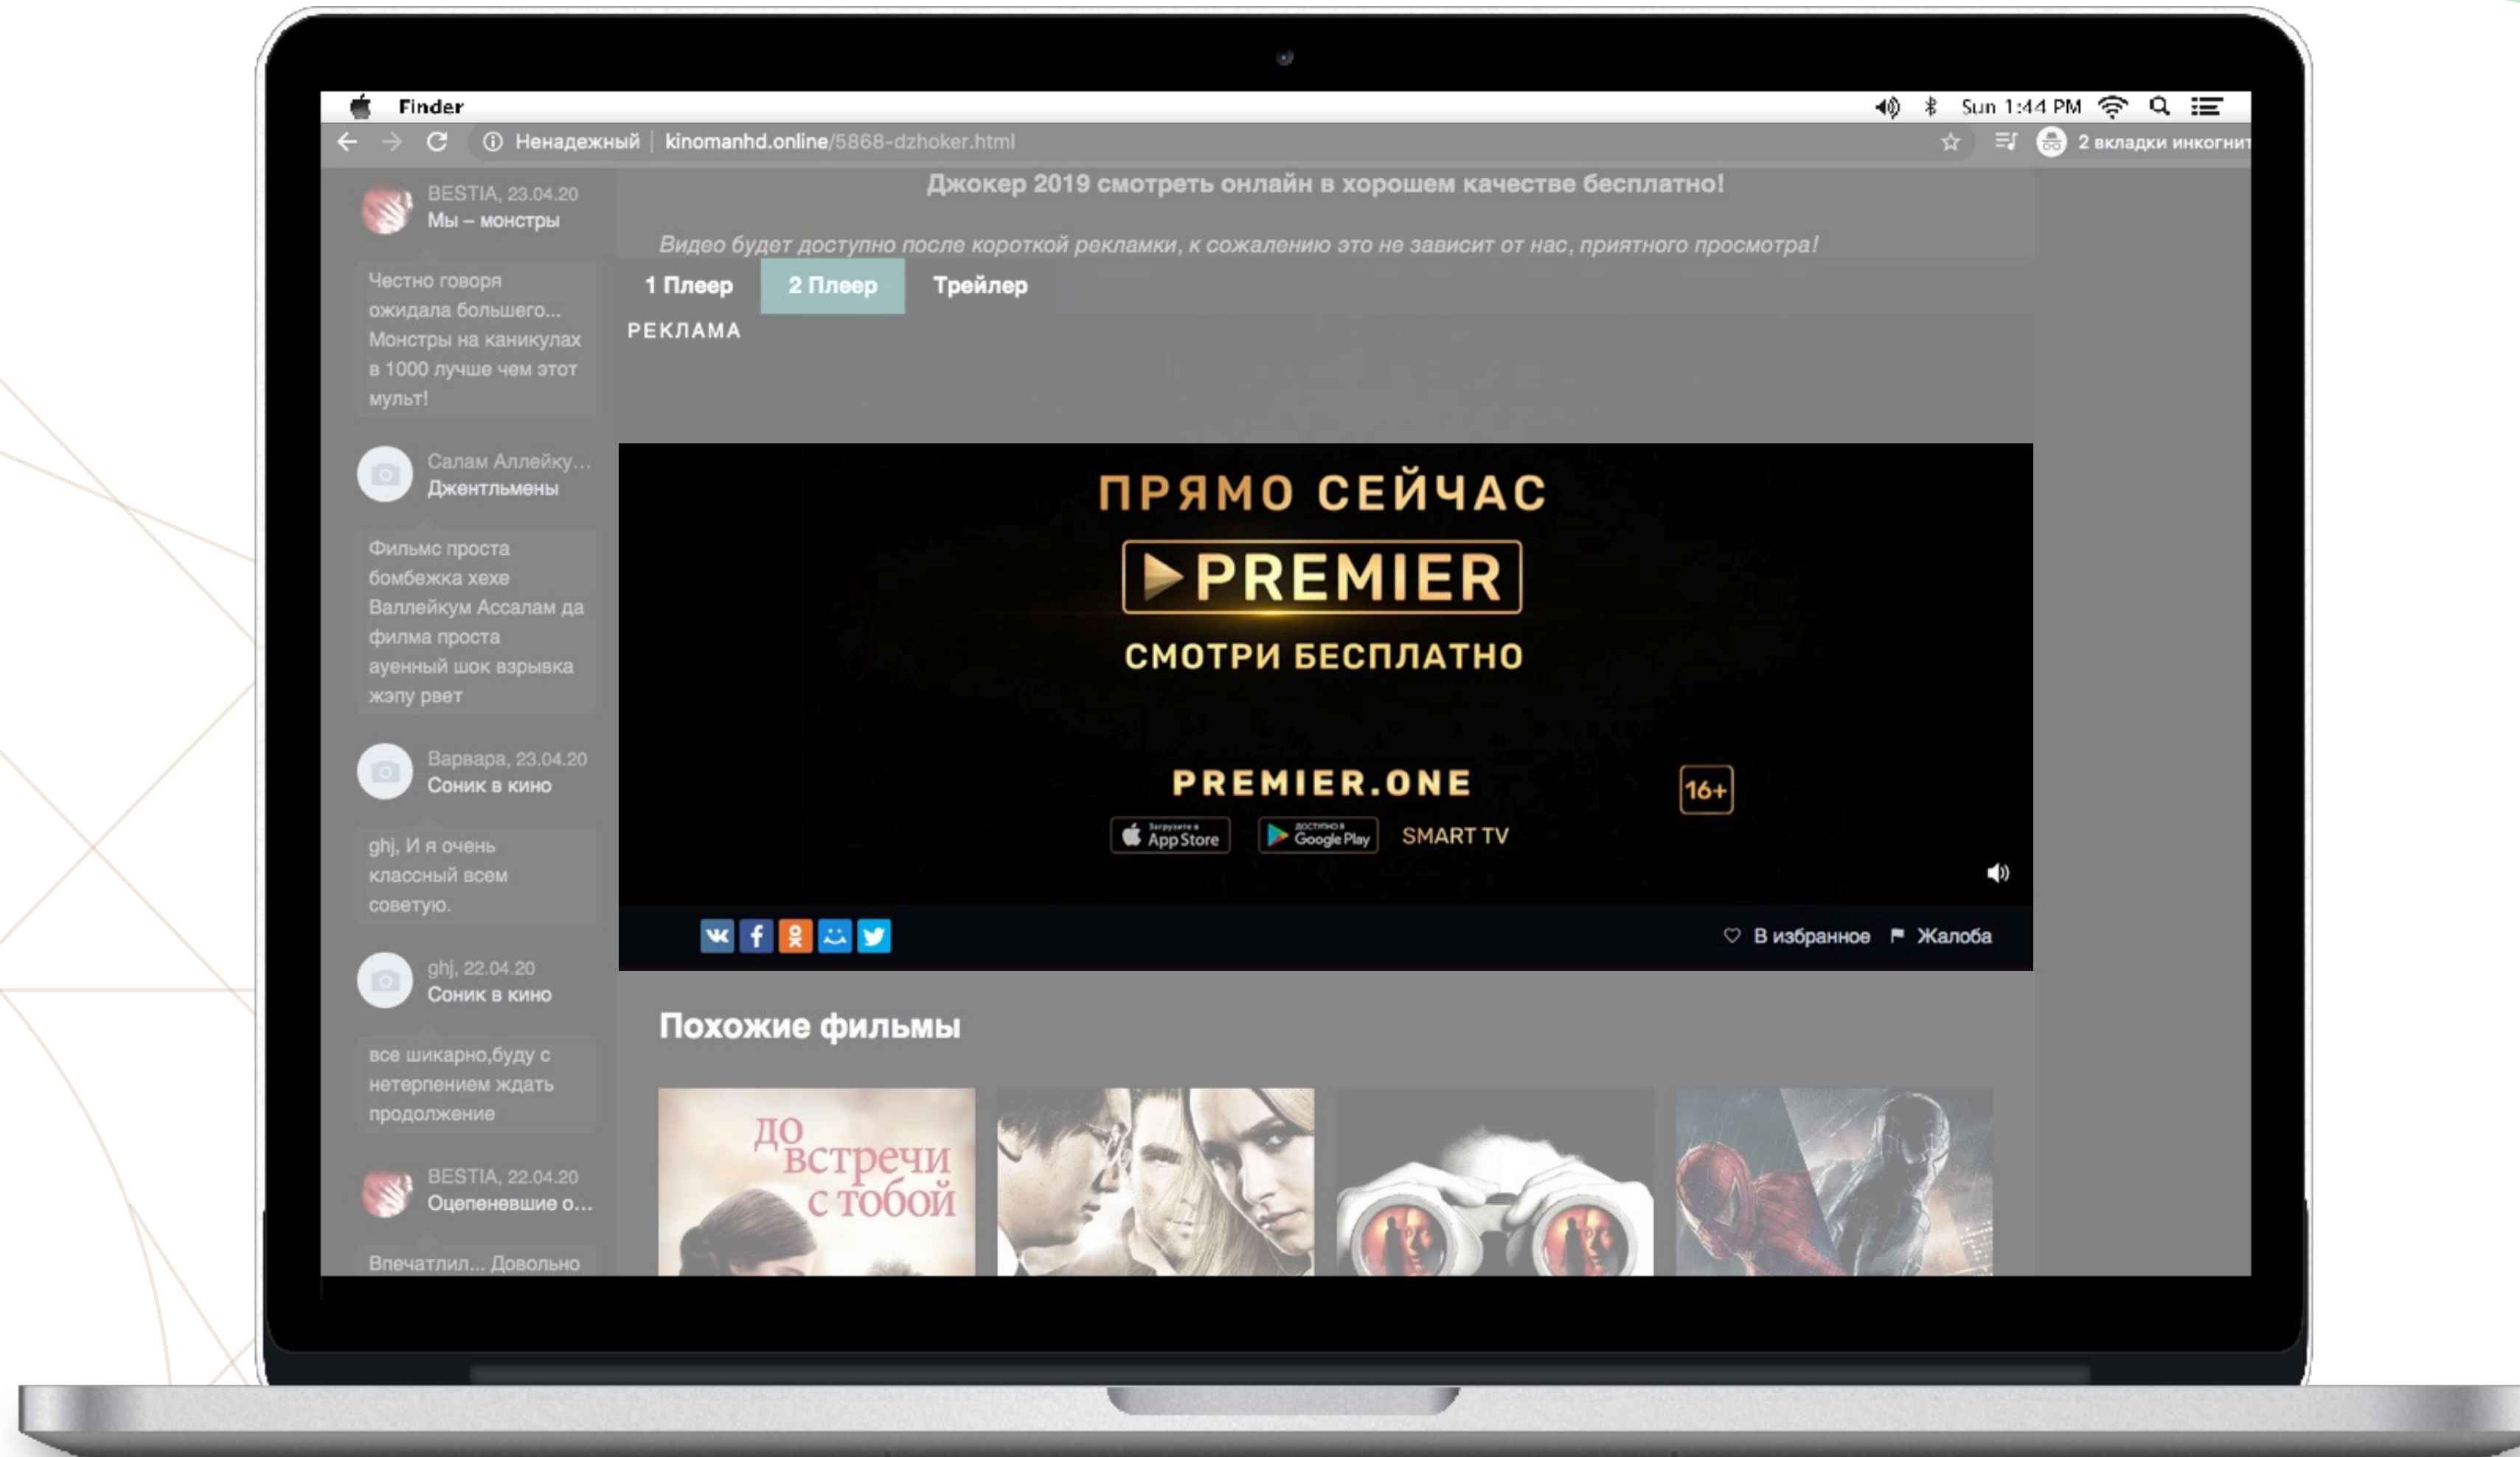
Finder

Sun 1:44 PM

Ненадежный | kinomanhd.online/5868-dzhoker.html

2 вкладки инкогнит

BESTIA, 23.04.20
Мы – монстры

Честно говоря ожидала большего... Монстры на каникулах в 1000 лучше чем этот мульт!

Салам Аллейку...
Джентльмены

Фильмс проста бомбежка хехе Валлейкум Ассалам да филма проста ауенный шок взрывка жэпу рвет

Варвара, 23.04.20
Соник в кино

ghj, И я очень классный всем советую.

ghj, 22.04.20
Соник в кино

все шикарно,буду с нетерпением ждать продолжение

BESTIA, 22.04.20
Оцепеневшие о...

Впечатлил... Довольно

Джокер 2019 смотреть онлайн в хорошем качестве бесплатно!

Видео будет доступно после короткой рекламки, к сожалению это не зависит от нас, приятного просмотра!

1 Плеер | 2 Плеер | Трейлер

РЕКЛАМА

ПРЯМО СЕЙЧАС
PREMIER
СМОТРИ БЕСПЛАТНО

PREMIER.ONE
16+
App Store
Google Play
SMART TV

В избранное
Жалоба

Похожие фильмы

до встречи с тобой